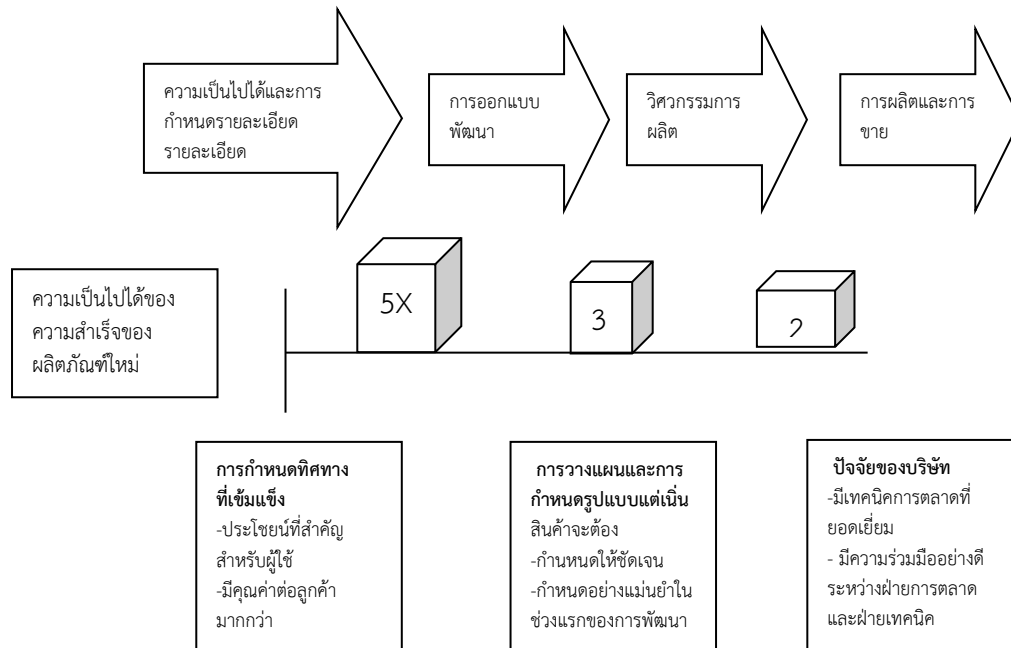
ความเป็นไปได้และการกำหนดรายละเอียดรายละเอียด

การออกแบบพัฒนา

วิศวกรรมการผลิต

การผลิตและการขาย

ความเป็นไปได้ของความสำเร็จของผลิตภัณฑ์ใหม่

5X

3

2

**การกำหนดทิศทางที่เข้มแข็ง**
-ประโยชน์ที่สำคัญสำหรับผู้ใช้
-มีคุณค่าต่อลูกค้ามากกว่า

**การวางแผนและการกำหนดรูปแบบแต่เนิ่น**
สินค้าจะต้อง
-ก้านหนดให้ชัดเจน
-กำหนดอย่างแม่นยำในช่วงแรกของการพัฒนา

**ปัจจัยของบริษัท**
-มีเทคนิคการตลาดที่ยอดเยี่ยม
- มีความร่วมมืออย่างดีระหว่างฝ่ายการตลาดและฝ่ายเทคนิค